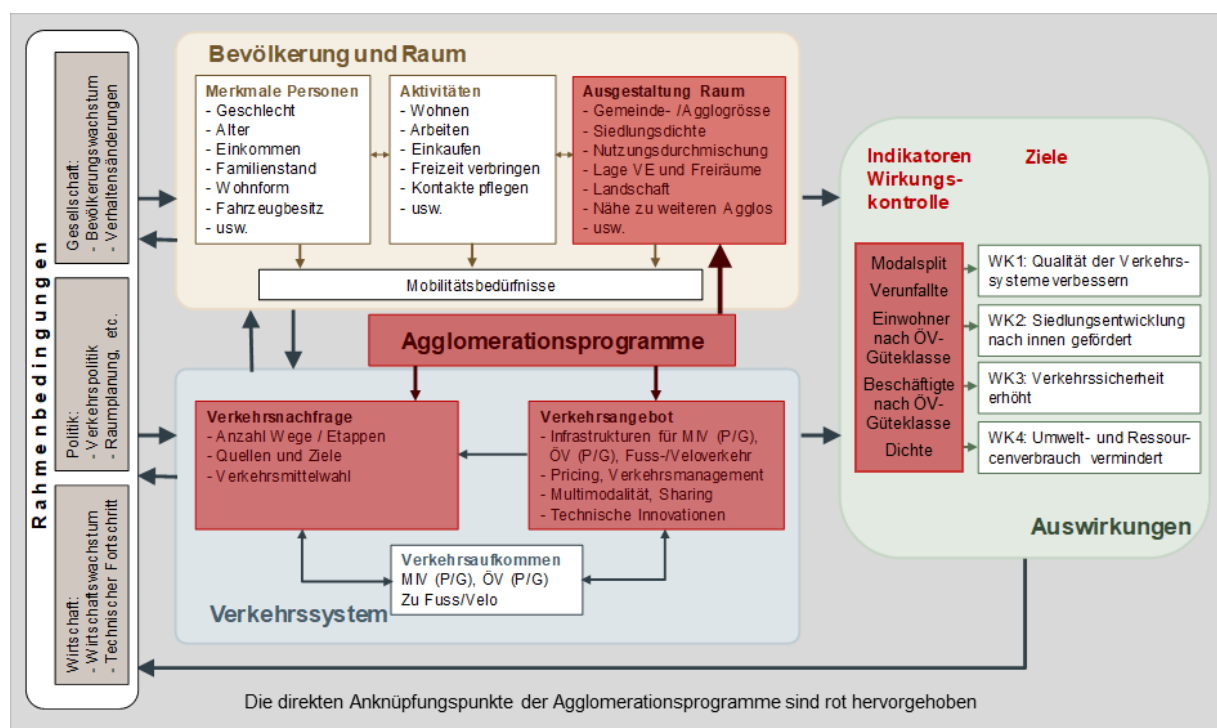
Rahmenbedingungen

Gesellschaft:
- Bevölkerungswachstum
- Verhaltensänderungen

Politik:
- Verkehrspolitik
- Raumplanung, etc.

Wirtschaft:
- Wirtschaftswachstum
- Technischer Fortschritt

Bevölkerung und Raum

Merkmale Personen
- Geschlecht
- Alter
- Einkommen
- Familienstand
- Wohnform
- Fahrzeugbesitz
- usw.

Aktivitäten
- Wohnen
- Arbeiten
- Einkaufen
- Freizeit verbringen
- Kontakte pflegen
- usw.

Ausgestaltung Raum
- Gemeinde- /Agglogrösse
- Siedlungsdichte
- Nutzungsdurchmischung
- Lage VE und Freiräume
- Landschaft
- Nähe zu weiteren Agglos
- usw.

Mobilitätsbedürfnisse

Agglomerationsprogramme

Verkehrsnachfrage
- Anzahl Wege / Etappen
- Quellen und Ziele
- Verkehrsmittelwahl

Verkehrsangebot
- Infrastrukturen für MIV (P/G), ÖV (P/G), Fuss-/Veloverkehr
- Pricing, Verkehrsmanagement
- Multimodalität, Sharing
- Technische Innovationen

Verkehrsaufkommen
MIV (P/G), ÖV (P/G)
Zu Fuss/Velo

Verkehrssystem

Indikatoren Wirkungskontrolle

Ziele

Modalsplit
Verunfallte
Einwohner nach ÖV-Güteklasse
Beschäftigte nach ÖV-Güteklasse
Dichte

WK1: Qualität der Verkehrssysteme verbessern
WK2: Siedlungsentwicklung nach innen gefördert
WK3: Verkehrssicherheit erhöht
WK4: Umwelt- und Ressourcenverbrauch vermindert

Auswirkungen

Die direkten Anknüpfungspunkte der Agglomerationsprogramme sind rot hervorgehoben